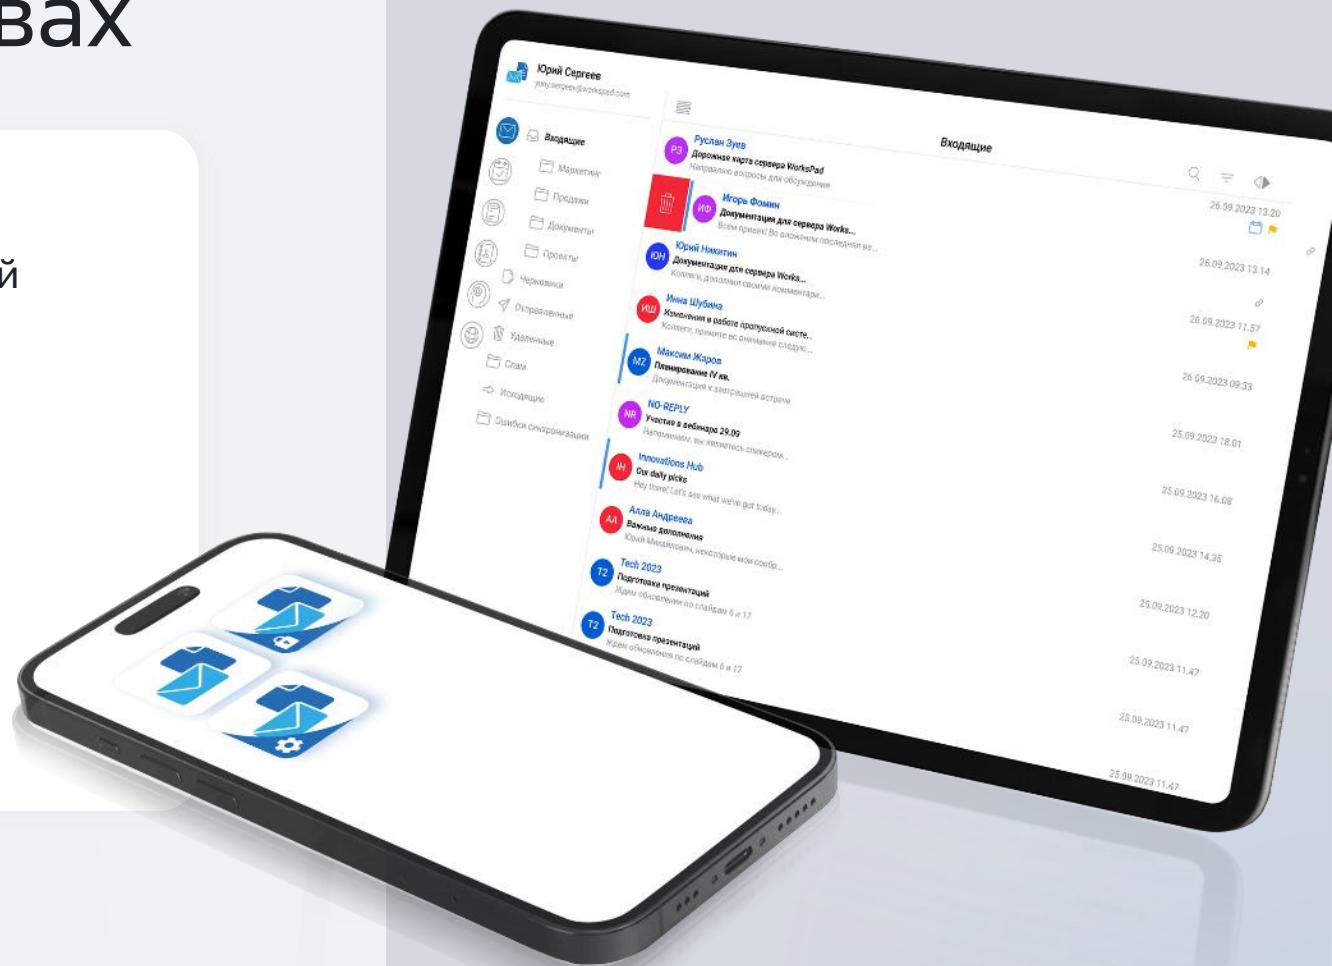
вах

й

Юрий Сергеев
yuriy.sergeev@workspad.com

Входящие
Маркетинг
Продажи
Документы
Проекты
Черновики
Отправленные
Удаленные
Спам
Исходящие
Ошибки синхронизации

Входящие

РЗ Руслан Зуев
Дорожная карта сервера WorksPad
Направляю вопросы для обсуждения

ИФ Игорь Фомин
Документация для сервера Works...
Всем привет! Во вложении последняя ве...
26.09.2023 13:20

ЮН Юрий Никитин
Документация для сервера Works...
Коллеги, дополнил своими комментари...
26.09.2023 13:14

ИШ Инна Шубина
Изменения в работе пропускной систе...
Коллеги, примите во внимание следую...
26.09.2023 11:57

МЖ Максим Жаров
Планирование IV кв.
Документация к завтрашней встрече
26.09.2023 09:33

NR NO-REPLY
Участие в вебинаре 29.09
Напоминаем, вы являетесь спикером...
25.09.2023 18:01

IH Innovations Hub
Our daily picks
Hey there! Let's see what we've got today...
25.09.2023 16:08

АА Алла Андреева
Важные дополнения
Юрий Михайлович, некоторые мои сообр...
25.09.2023 14:35

T2 Tech 2023
Подготовка презентаций
Ждем обновления по слайдам 6 и 17
25.09.2023 12:20

T2 Tech 2023
Подготовка презентаций
Ждем обновления по слайдам 6 и 17
25.09.2023 11:47

25.09.2023 11:47

25.09.2023 11:47